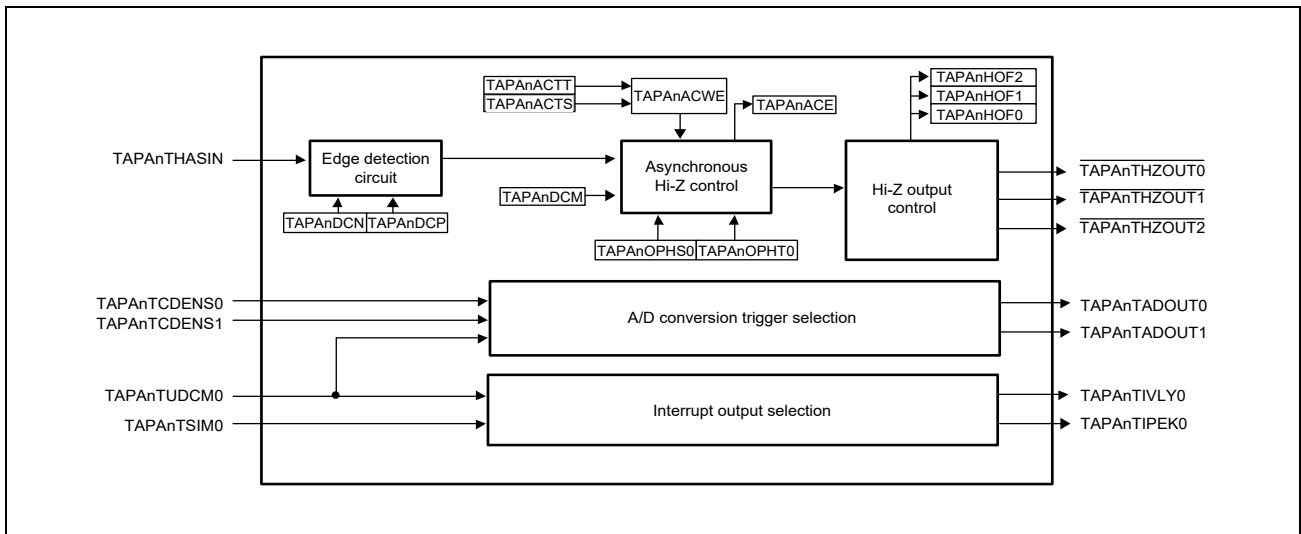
TAPAnACTT
TAPAnACTS
TAPAnACWE
TAPAnACE
TAPAnHOF2
TAPAnHOF1
TAPAnHOF0
TAPAnTHASIN
Edge detection circuit
TAPAnDCN
TAPAnDCP
Asynchronous Hi-Z control
TAPAnDCM
TAPAnOPHS0
TAPAnOPHT0
Hi-Z output control
$\overline{\text{TAPAnTHZOUT0}}$
$\overline{\text{TAPAnTHZOUT1}}$
$\overline{\text{TAPAnTHZOUT2}}$
TAPAnTCDENS0
TAPAnTCDENS1
A/D conversion trigger selection
TAPAnTADOUT0
TAPAnTADOUT1
TAPAnTUDCM0
TAPAnTSIM0
Interrupt output selection
TAPAnTIVLY0
TAPAnTIPEK0